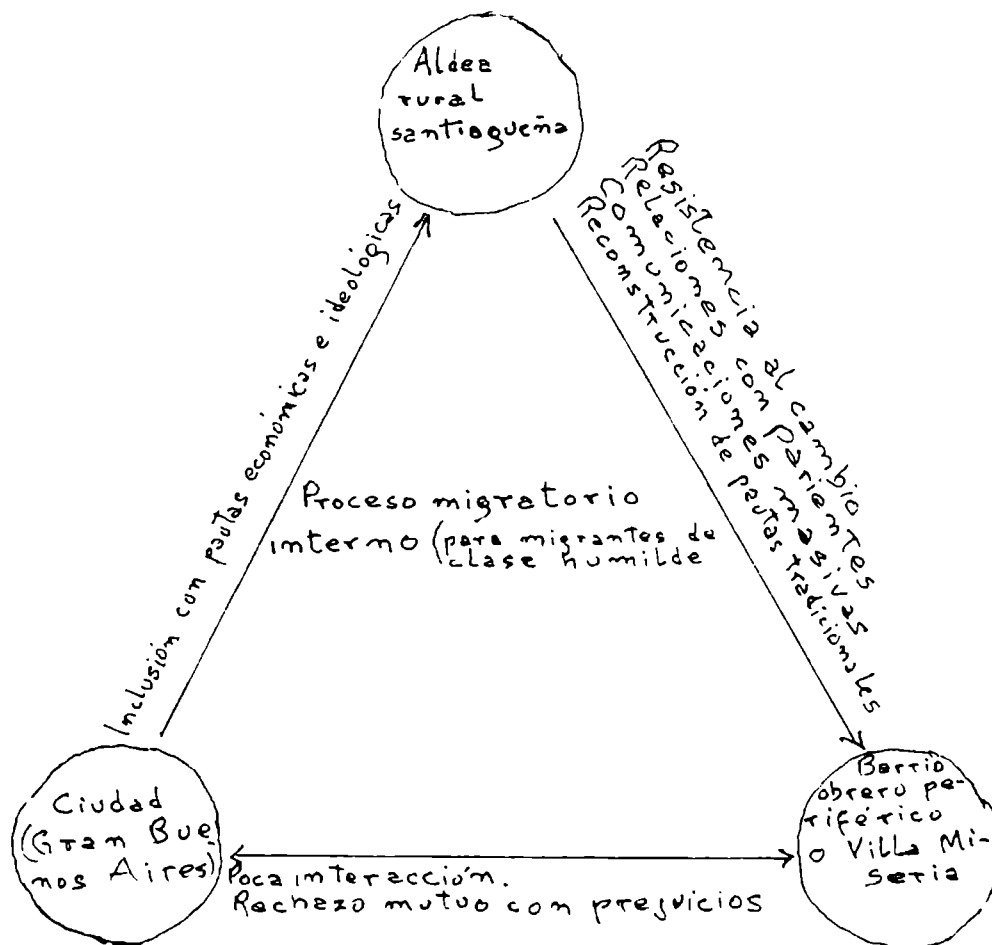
Aldea rural santiagueña

Resistencia al cambio
Relaciones con parientes
Comunicaciones masivas
Reconstrucción de pautas tradicionales

Inclusión con pautas económicas e ideológicas

Proceso migratorio interno (para migrantes de clase humilde

Ciudad (Gran Buenos Aires)

Poca interacción.
Rechazo mutuo con prejuicios

Barrio obrero periférico o Villa Miseria